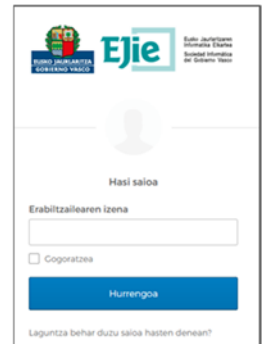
EUSKO JAURLARITZA
GOBIERNO VASCO

EJIE

Eusko Jaurlaritzaren Informatika Elkartea
Sociedad Informática del Gobierno Vasco

Hasi saioa

Erabiltzailearen izena

Gogoratzea

Hurrengoa

Laguntza behar duzu saioa hasten denean?